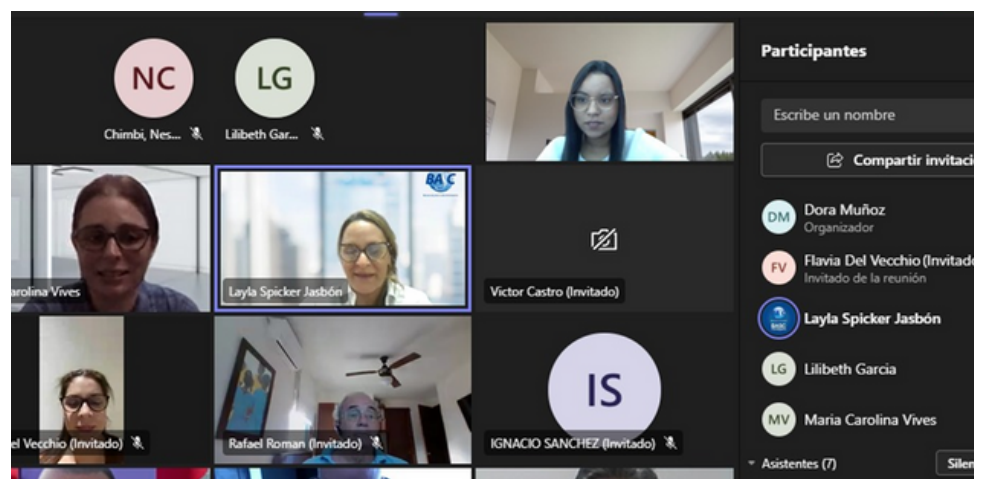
NC
Chimbi, Nes...

LG
Lilibeth Gar...

arolina Vives

BASC
Layla Spicker Jasbón

Victor Castro (Invitado)

el Vecchio (Invitado)

Rafael Roman (Invitado)

IS
IGNACIO SANCHEZ (Invitado)

Participantes

Escribe un nombre

Compartir invitaci

DM Dora Muñoz
Organizador

FV Flavia Del Vecchio (Invitado
Invitado de la reunión

Layla Spicker Jasbón

LG Lilibeth Garcia

MV Maria Carolina Vives

Asistentes (7)

Silen